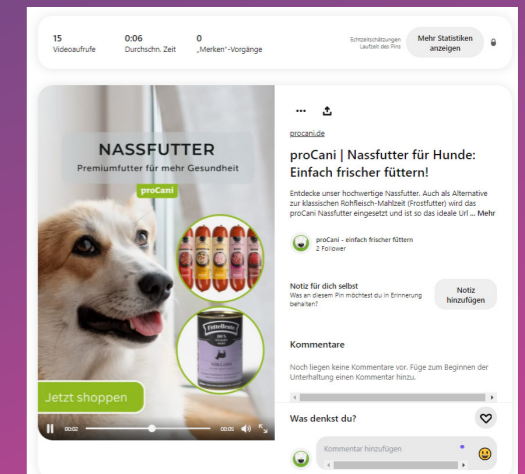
15
Videoaufrufe

0:06
Durchschn. Zeit

0
„Merken"-Vorgänge

Echtzeitschätzungen
Laufzeit des Pins

Mehr Statistiken anzeigen

NASSFUTTER
Premiumfutter für mehr Gesundheit
proCani

Fütterlieb

Jetzt shoppen

00:02
00:05

procani.de

proCani | Nassfutter für Hunde: Einfach frischer füttern!

Entdecke unser hochwertige Nassfutter. Auch als Alternative zur klassischen Rohfleisch-Mahlzeit (Frostfutter) wird das proCani Nassfutter eingesetzt und ist so das ideale Url ... Mehr

proCani - einfach frischer füttern
2 Follower

Notiz für dich selbst
Was an diesem Pin möchtest du in Erinnerung behalten?

Notiz hinzufügen

Kommentare

Noch liegen keine Kommentare vor. Füge zum Beginnen der Unterhaltung einen Kommentar hinzu.

Was denkst du?

Kommentar hinzufügen